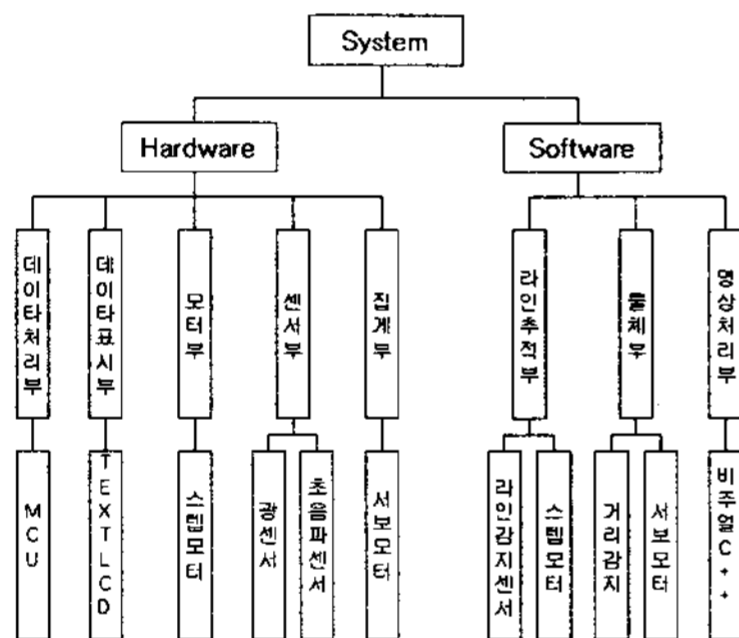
System

Hardware

Software

데이타처리부

데이타표시부

모터부

센서부

집게부

라인추적부

물체부

영상처리부

MCU

TEXT LCD

스텝모터

광센서

초음파센서

서보모터

라인감지센서

스텝모터

거리감지

서보모터

비주얼 C++